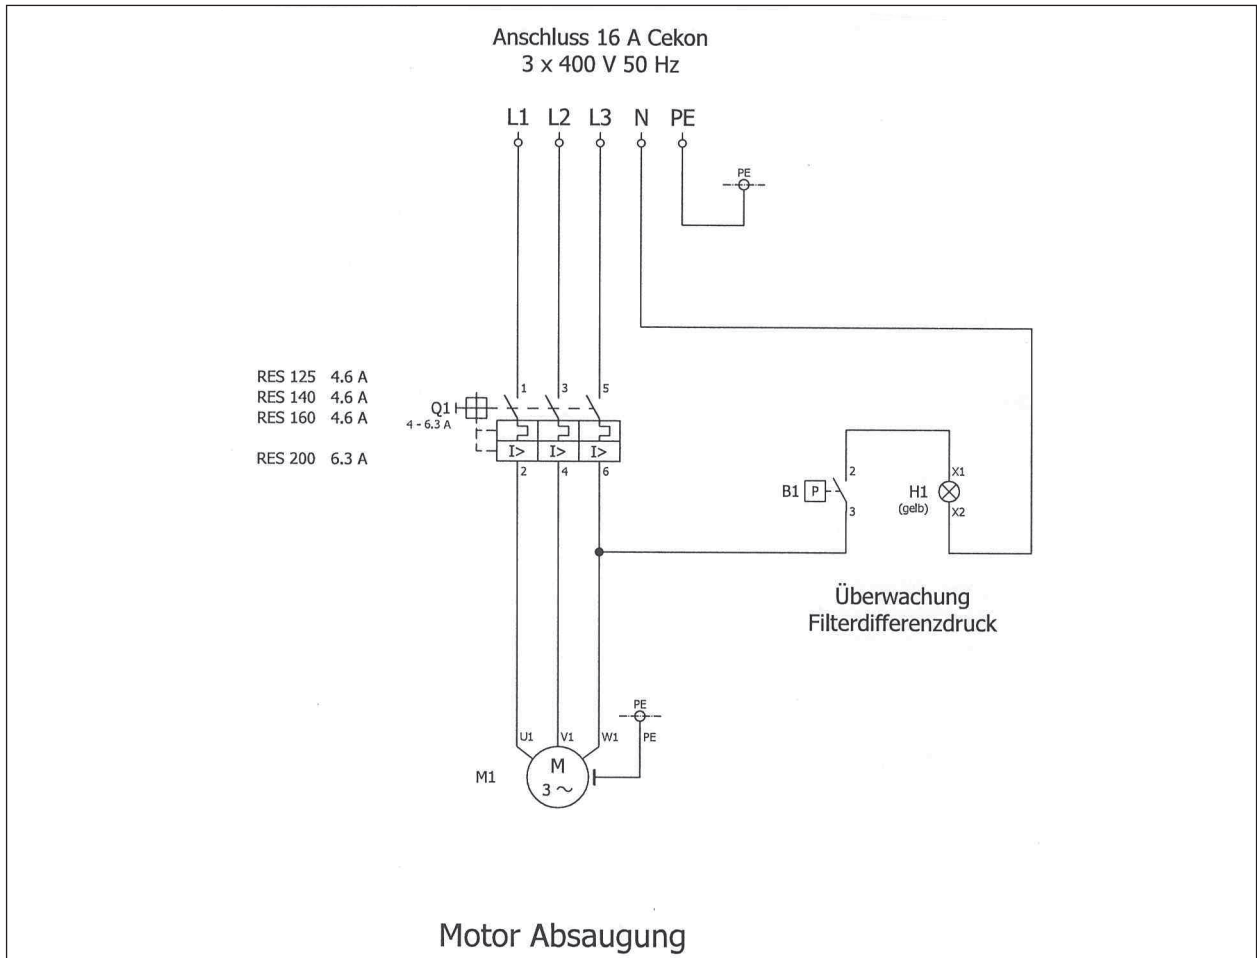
Anschluss 16 A Cekon
3 x 400 V 50 Hz

L1 L2 L3 N PE

PE

RES 125 4.6 A
RES 140 4.6 A
RES 160 4.6 A

RES 200 6.3 A

Q1
4 - 6.3 A

1 3 5

I> I> I>

2 4 6

2
B1 P
3

H1
(gelb)
X1
X2

Überwachung
Filterdifferenzdruck

PE
PE

U1 V1 W1

M1
M
3 ~

Motor Absaugung